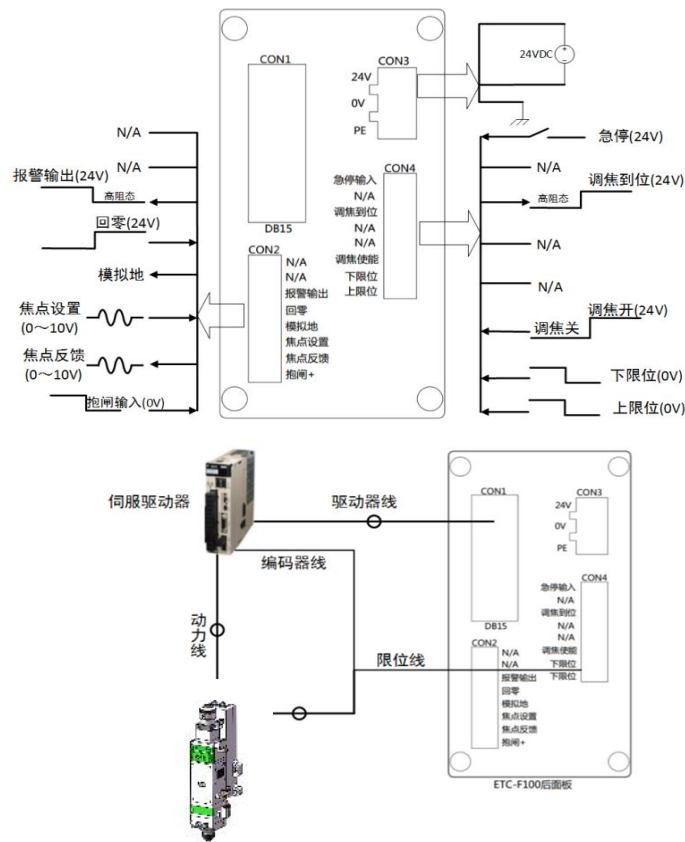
CON1

DB15

CON3
24V
0V
PE

24VDC

CON4
急停输入
N/A
调焦到位
N/A
N/A
调焦使能
下限位
上限位

CON2
N/A
N/A
报警输出
回零
模拟地
焦点设置
焦点反馈
抱闸+

N/A
N/A
报警输出(24V)
高阻态
回零(24V)
模拟地
焦点设置
(0～10V)
焦点反馈
(0～10V)
抱闸输入(0V)

急停(24V)
N/A
高阻态
调焦到位(24V)
N/A
N/A
调焦开(24V)
调焦关
下限位(0V)
上限位(0V)

伺服驱动器
驱动器线
编码器线
动力线
限位线

CON1
DB15
CON3
24V
0V
PE
CON4
急停输入
N/A
调焦到位
N/A
N/A
调焦使能
下限位
下限位
CON2
N/A
N/A
报警输出
回零
模拟地
焦点设置
焦点反馈
抱闸+
ETC-F100后面板